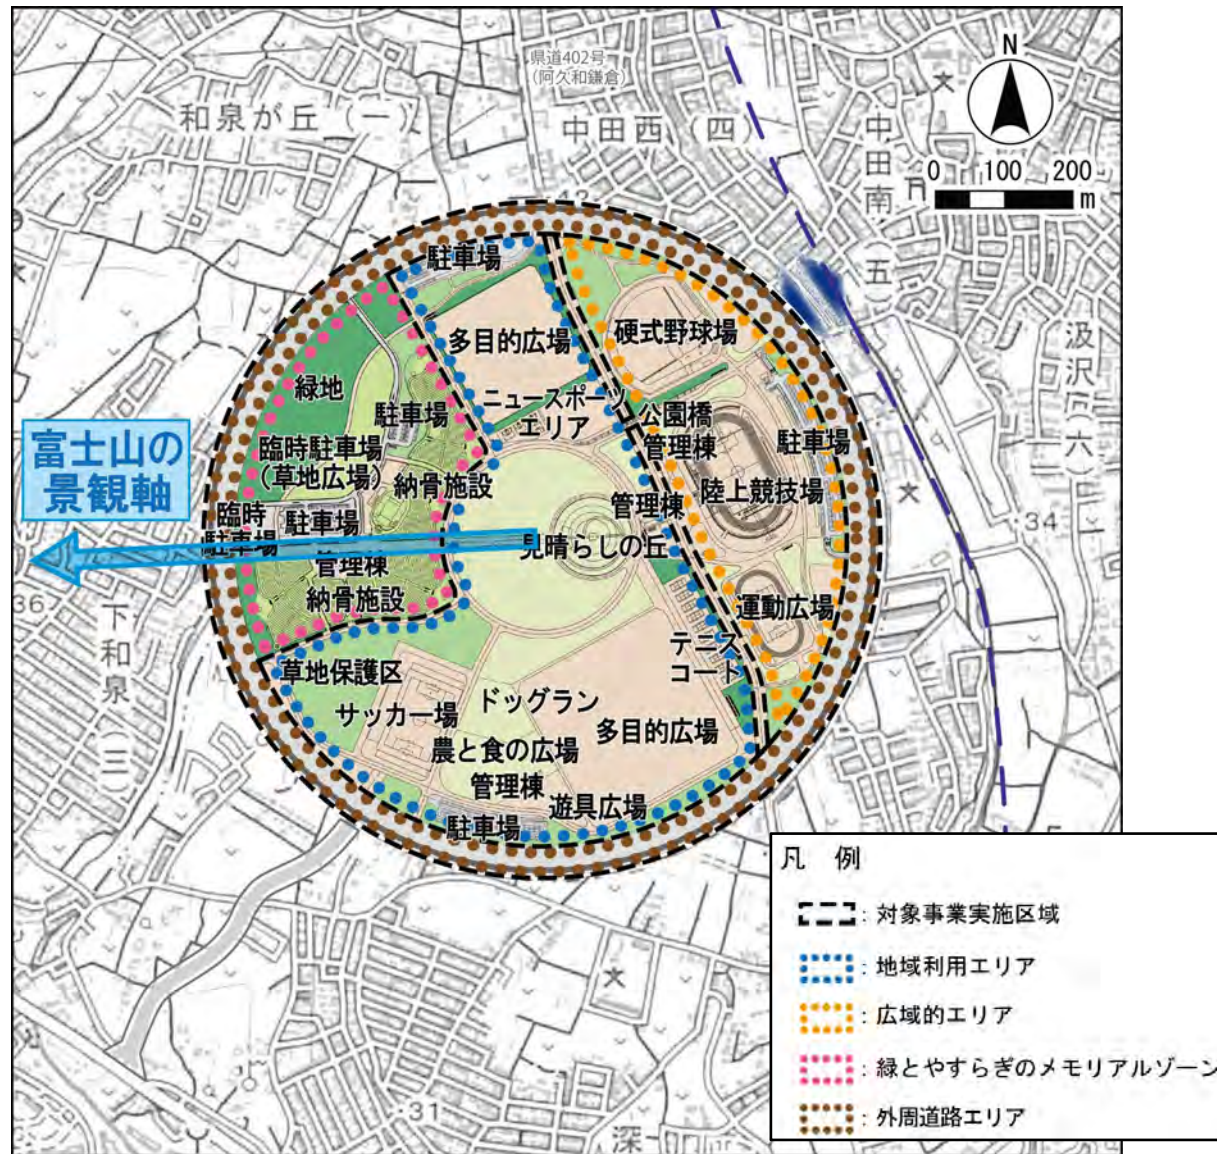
県道402号
(阿久和鎌倉)

和泉が丘(一)

中田西(四)

中田南(五)

汲沢(六)

N

0 100 200 m

駐車場

多目的広場

硬式野球場

緑地

駐車場

ニュースポーツエリア

公園橋

管理棟

駐車場

臨時駐車場(草地広場)

納骨施設

管理棟

陸上競技場

富士山の景観軸

臨時駐車場

駐車場

管理棟

見晴らしの丘

納骨施設

運動広場

下和泉(三)

テニスコート

草地保護区

サッカー場

ドッグラン

多目的広場

農と食の広場

管理棟

遊具広場

駐車場

34

36

31

深

凡 例

: 対象事業実施区域

: 地域利用エリア

: 広域的エリア

: 緑とやすらぎのメモリアルゾーン

: 外周道路エリア